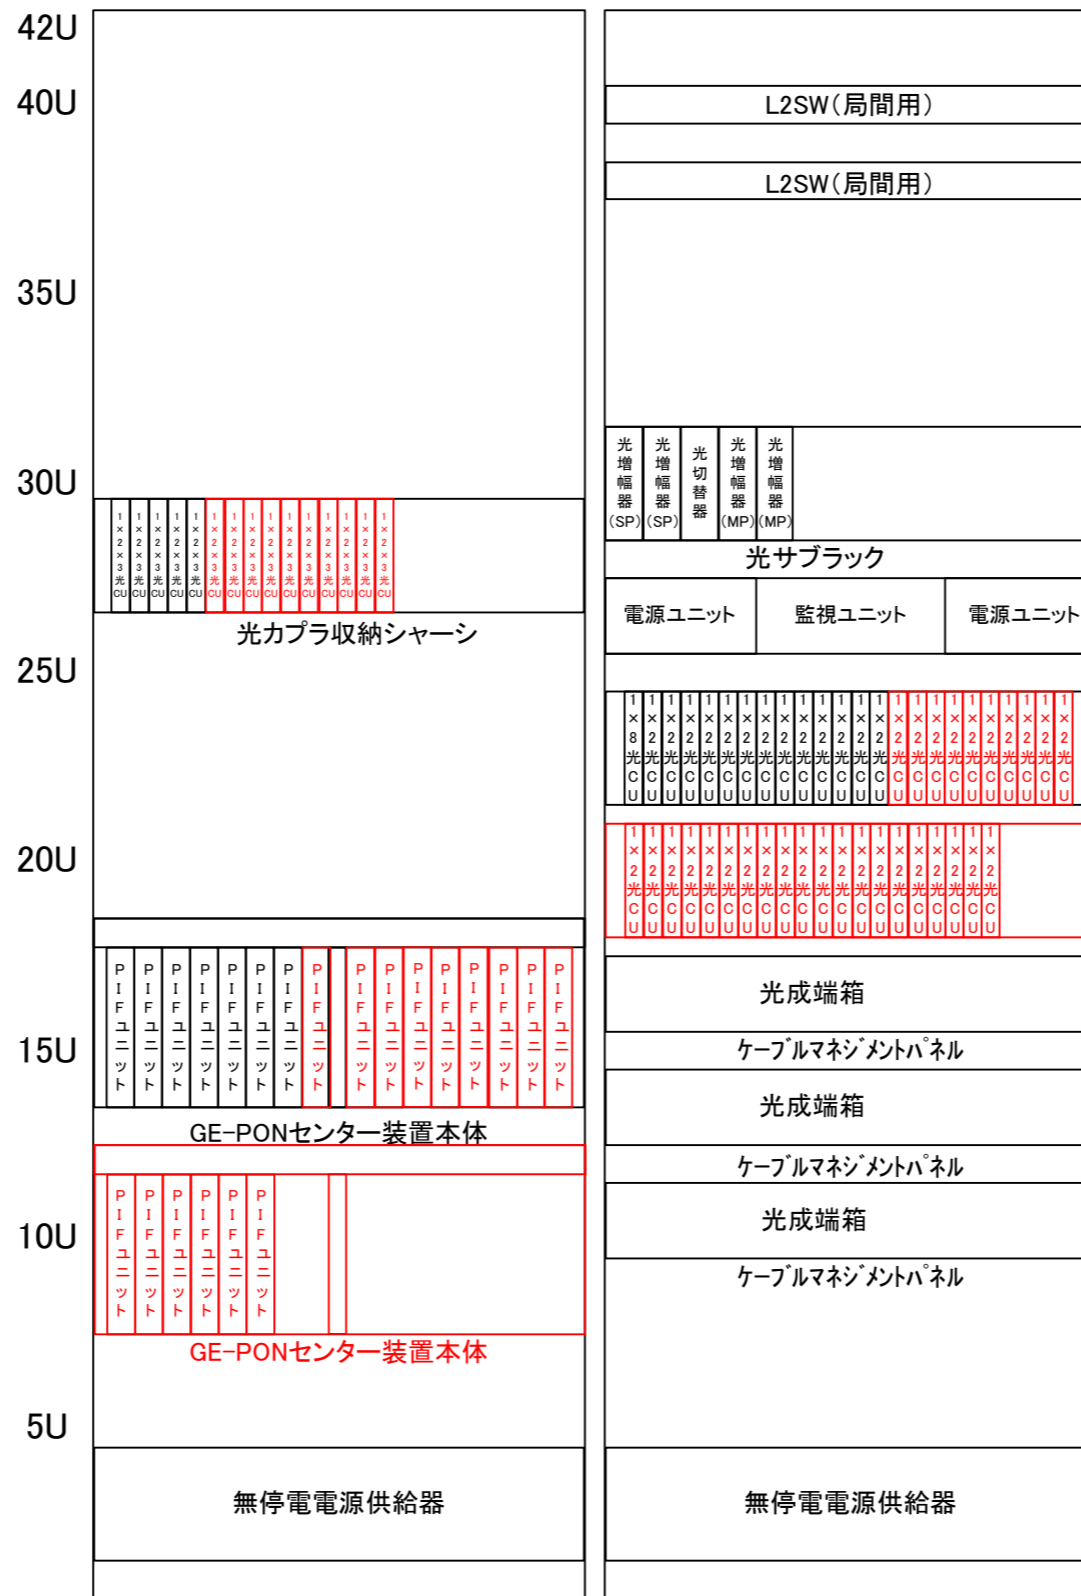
42U
40U
35U
30U
25U
20U
15U
10U
5U

1×2×3光CU
1×2×3光CU
1×2×3光CU
1×2×3光CU
1×2×3光CU
1×2×3光CU
1×2×3光CU
1×2×3光CU
1×2×3光CU
1×2×3光CU
1×2×3光CU
1×2×3光CU
1×2×3光CU
1×2×3光CU
1×2×3光CU
1×2×3光CU

光カプラ収納シャーシ

PIFユニット
PIFユニット
PIFユニット
PIFユニット
PIFユニット
PIFユニット
PIFユニット
PIFユニット
PIFユニット
PIFユニット
PIFユニット
PIFユニット
PIFユニット
PIFユニット
PIFユニット
PIFユニット

GE-PONセンター装置本体

PIFユニット
PIFユニット
PIFユニット
PIFユニット
PIFユニット
PIFユニット

GE-PONセンター装置本体

無停電電源供給器

L2SW(局間用)
L2SW(局間用)

光増幅器(SP)
光増幅器(SP)
光切替器
光増幅器(MP)
光増幅器(MP)

光サブラック

電源ユニット
監視ユニット
電源ユニット

1×8光CU
1×2光CU
1×2光CU
1×2光CU
1×2光CU
1×2光CU
1×2光CU
1×2光CU
1×2光CU
1×2光CU
1×2光CU
1×2光CU
1×2光CU
1×2光CU
1×2光CU
1×2光CU
1×2光CU
1×2光CU
1×2光CU
1×2光CU
1×2光CU
1×2光CU
1×2光CU
1×2光CU

1×2光CU
1×2光CU
1×2光CU
1×2光CU
1×2光CU
1×2光CU
1×2光CU
1×2光CU
1×2光CU
1×2光CU
1×2光CU
1×2光CU
1×2光CU
1×2光CU
1×2光CU
1×2光CU
1×2光CU
1×2光CU
1×2光CU
1×2光CU

光成端箱
ケーブルマネジメントパネル
光成端箱
ケーブルマネジメントパネル
光成端箱
ケーブルマネジメントパネル

無停電電源供給器